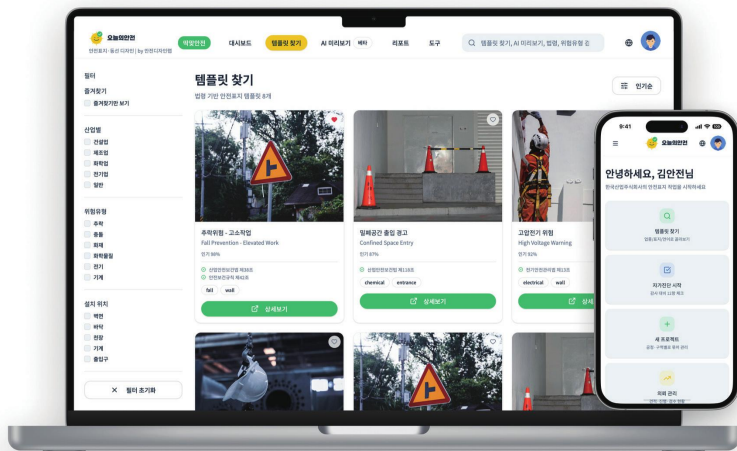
오늘의안전
안전표지 · 동선 디자인 | by 한현디자인랩

약모안전 대시보드 템플릿 찾기 AI 미리보기 베타 리포트 도구

템플릿 찾기, AI 미리보기, 법령, 위험유형 검

필터

즐겨찾기
즐겨찾기만 보기

산업별
건설업
제조업
화학업
전기업
일반

위험유형
추락
충돌
화재
화학물질
전기
기계

설치 위치
벽면
바닥
천장
기계
출입구

필터 초기화

템플릿 찾기
법령 기반 안전표지 템플릿 8개

인기순

추락위험 - 고소작업
Fall Prevention - Elevated Work
인기 98%
산업안전보건법 제38조
안전보건공단 제83조
fall wall
상세보기

밀폐공간 출입 경고
Confined Space Entry
인기 87%
산업안전보건법 제138조
chemical entrance
상세보기

고압전기 위험
High Voltage Warning
인기 92%
전기안전관리법 제22조
electrical wall
상세

9:41
오늘의안전
안녕하세요, 김안전님
한국산업주식회사의 안전표지 작업을 시작하세요
템플릿 찾기
법령/표지/위험유형별 검색하기
자가진단 시작
업장 맞춤 10분 확인
새 프로젝트
공정 · 구역별로 표지 관리
이력 관리